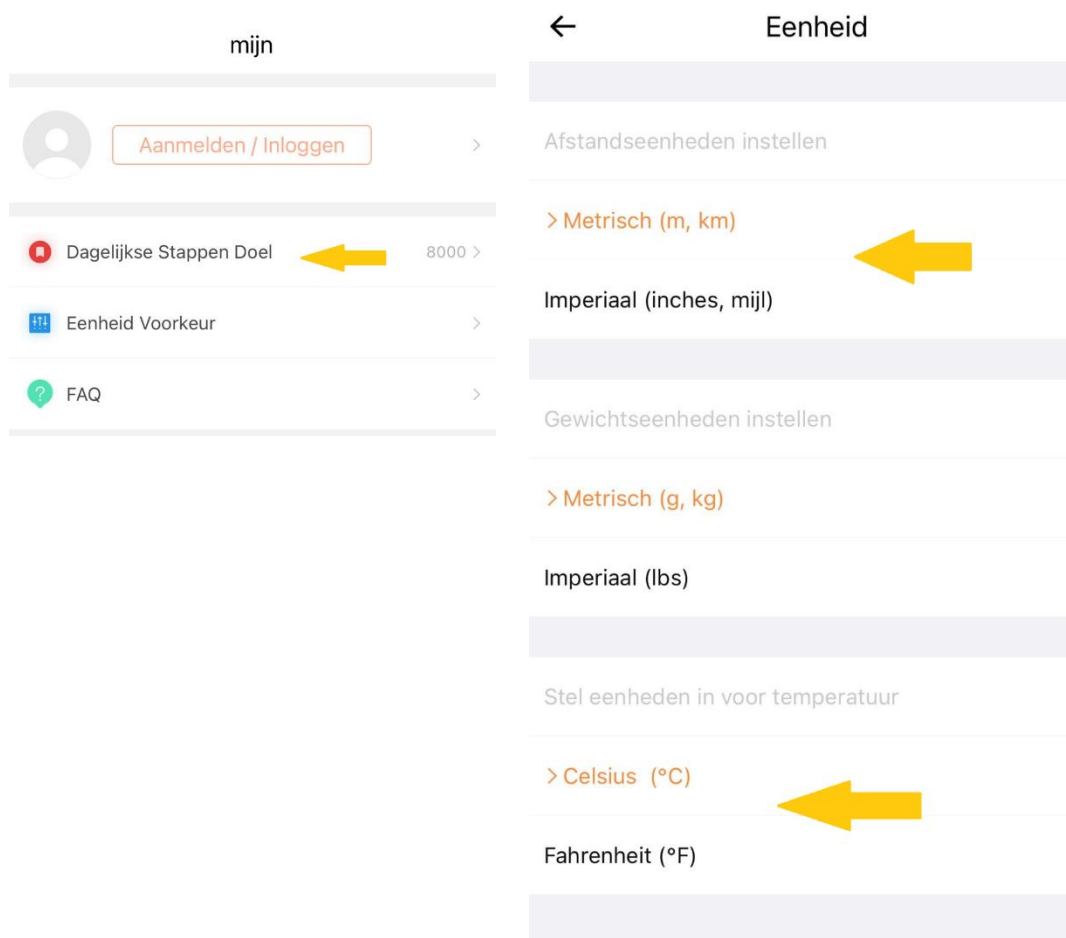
mijn

Aanmelden / Inloggen >

Dagelijkse Stappen Doel 8000 >

Eenheid Voorkeur >

FAQ >

← Eenheid

Afstandseenheden instellen

> Metrisch (m, km)

Imperiaal (inches, mijl)

Gewichtseenheden instellen

> Metrisch (g, kg)

Imperiaal (lbs)

Stel eenheden in voor temperatuur

> Celsius (°C)

Fahrenheit (°F)